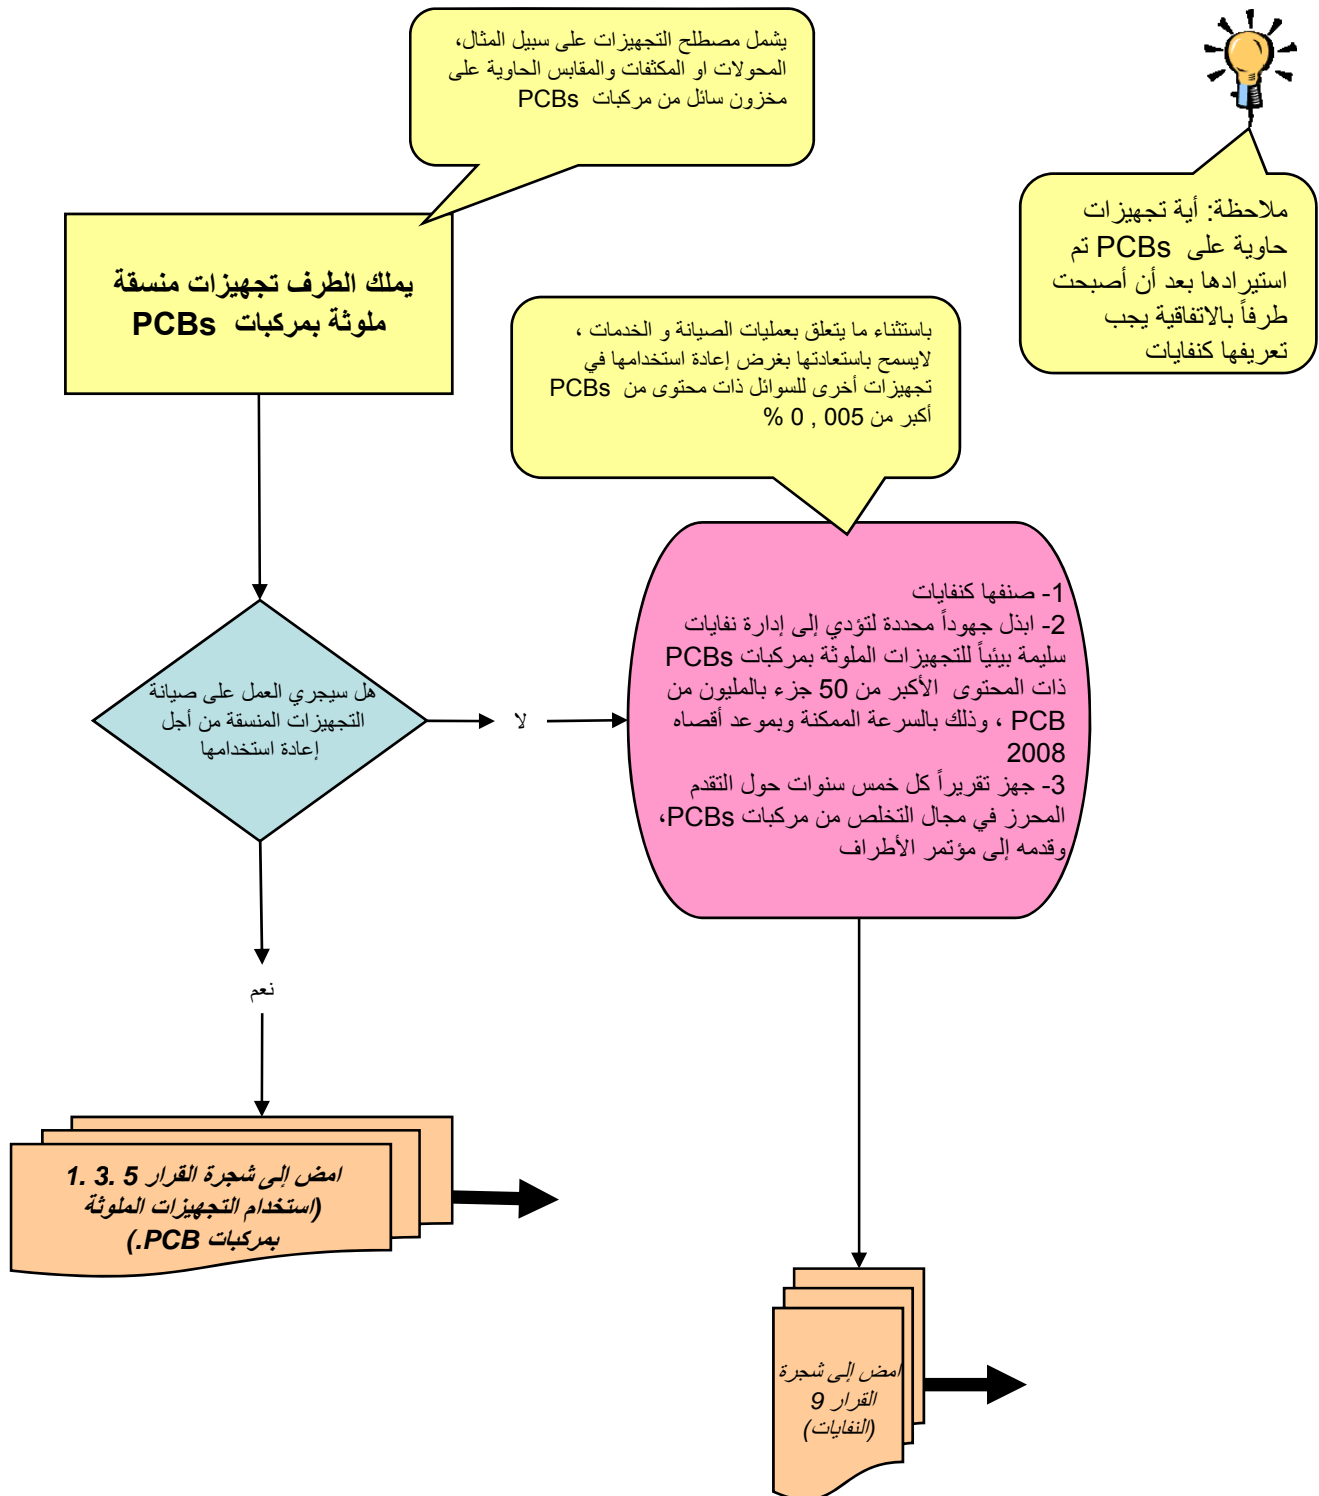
يشمل مصطلح التجهيزات على سبيل المثال، المحولات او المكثفات والمقابس الحاوية على مخزون سائل من مركبات PCBs

ملاحظة: أية تجهيزات حاوية على PCBs تم استيرادها بعد أن أصبحت طرفاً بالاتفاقية يجب تعريفها كنفايات

يملك الطرف تجهيزات منسقة ملوثة بمركبات PCBs

باستثناء ما يتعلق بعمليات الصيانة و الخدمات ، لايسمح باستعادتها بغرض إعادة استخدامها في تجهيزات أخرى للسوائل ذات محتوى من PCBs أكبر من 0 , 005 %

1- صنفها كنفايات
2- ابذل جهوداً محددة لتؤدي إلى إدارة نفايات سليمة بيئياً للتجهيزات الملوثة بمركبات PCBs ذات المحتوى الأكبر من 50 جزء بالمليون من PCB ، وذلك بالسرعة الممكنة وبموعد أقصاه 2008
3- جهز تقريراً كل خمس سنوات حول التقدم المحرز في مجال التخلص من مركبات PCBs، وقدمه إلى مؤتمر الأطراف

هل سيجري العمل على صيانة التجهيزات المنسقة من أجل إعادة استخدامها

لا

نعم

امض إلى شجرة القرار 5 .3 .1 (استخدام التجهيزات الملوثة بمركبات PCB.)

امض إلى شجرة القرار 9 (النفايات)